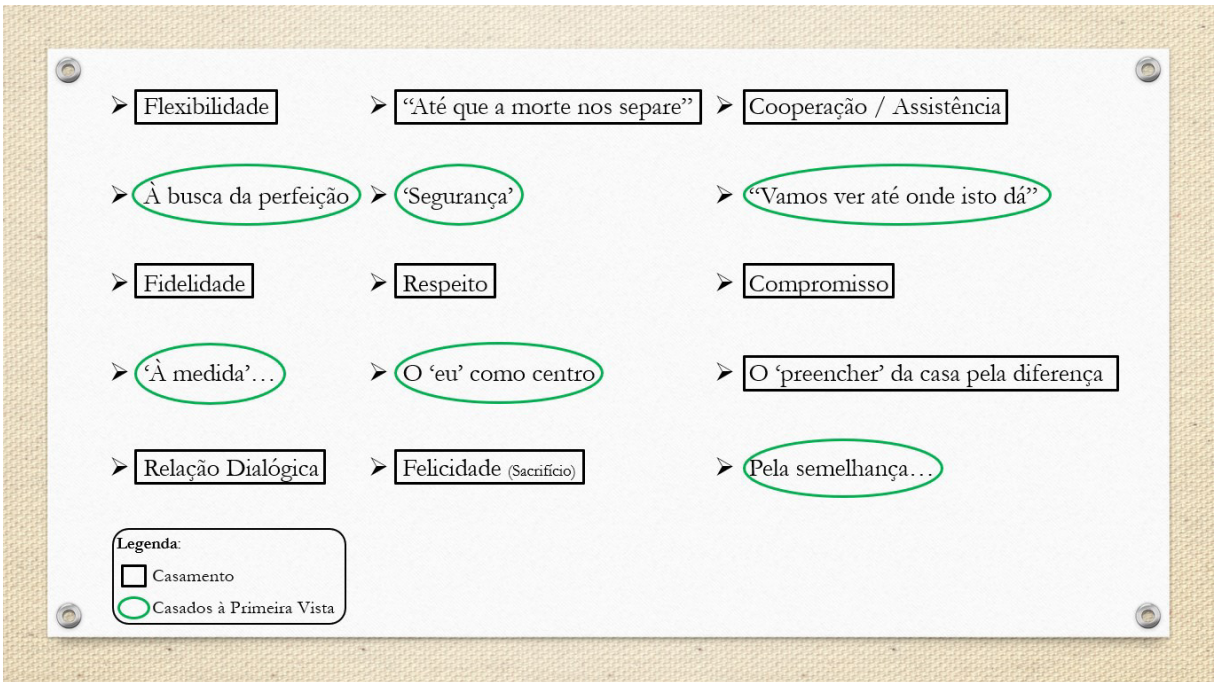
➢ Flexibilidade
➢ "Até que a morte nos separe"
➢ Cooperação / Assistência

➢ À busca da perfeição
➢ 'Segurança'
➢ "Vamos ver até onde isto dá"

➢ Fidelidade
➢ Respeito
➢ Compromisso

➢ 'À medida'…
➢ O 'eu' como centro
➢ O 'preencher' da casa pela diferença

➢ Relação Dialógica
➢ Felicidade (Sacrifício)
➢ Pela semelhança…

Legenda:
Casamento
Casados à Primeira Vista